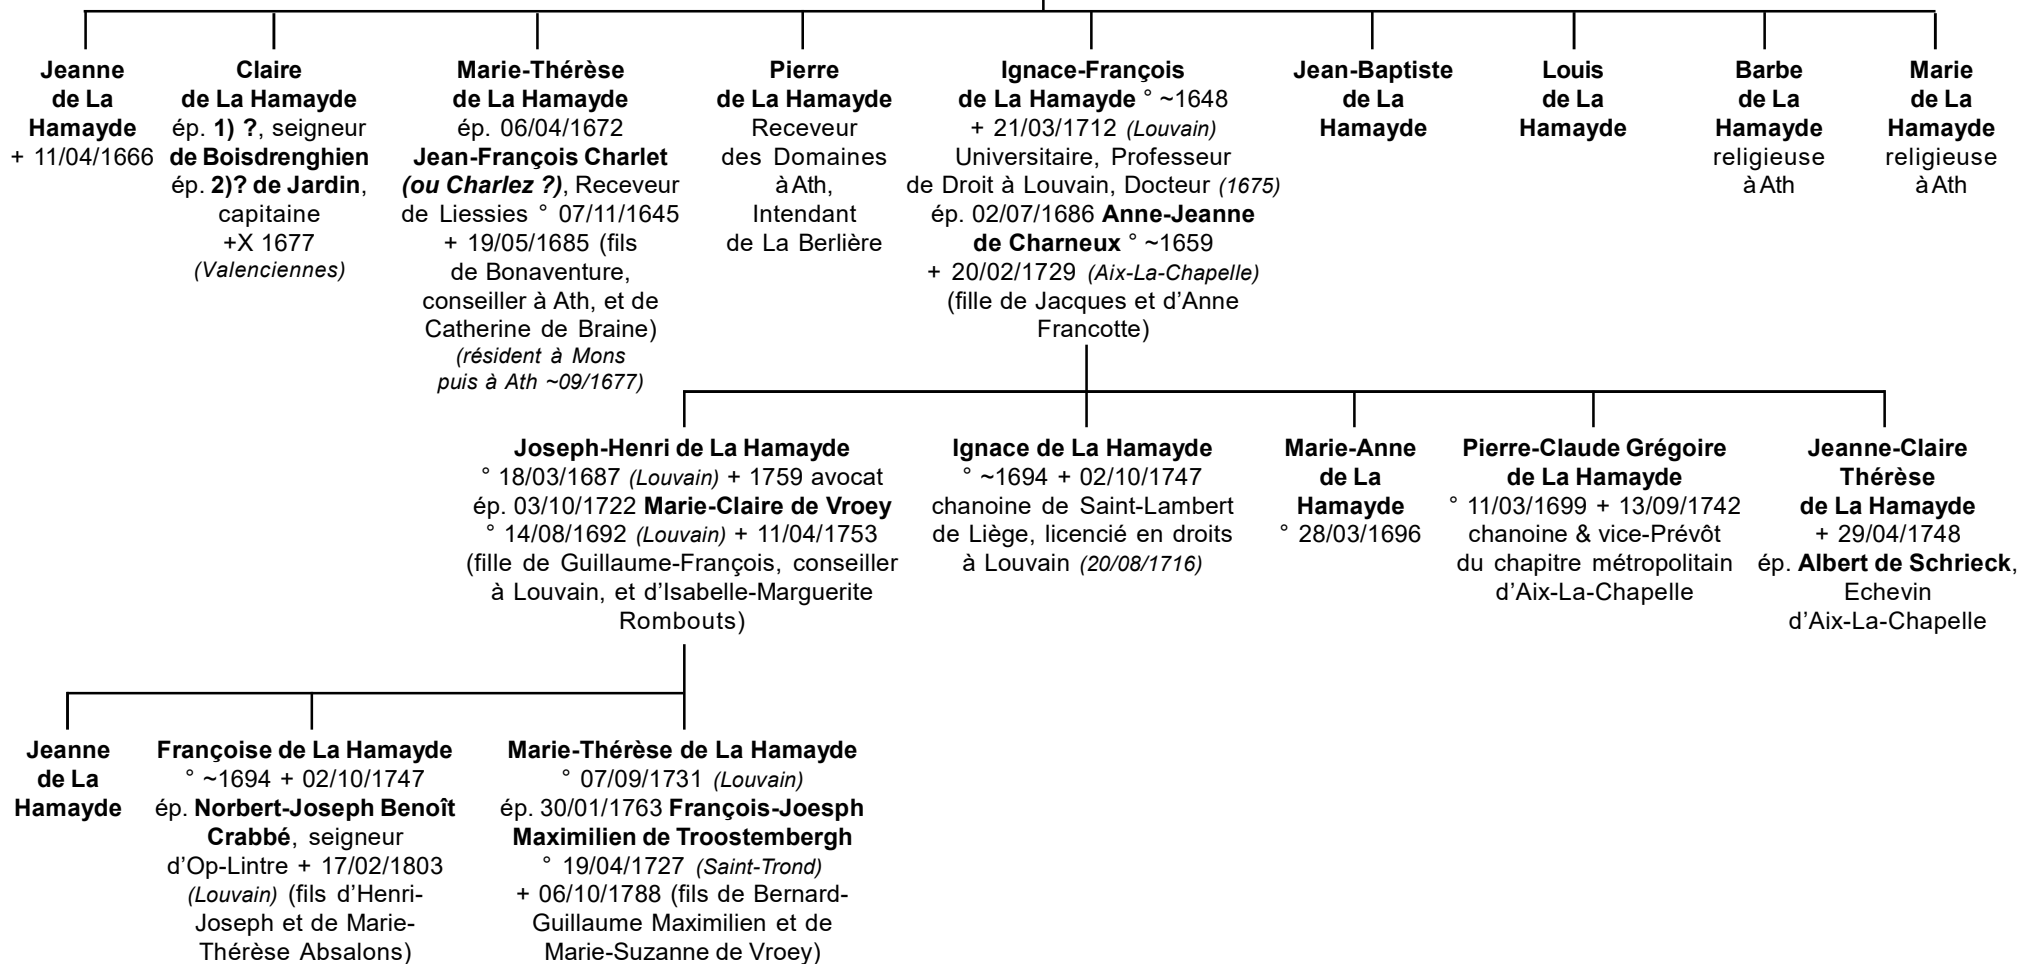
Jeanne de La Hamayde
+ 11/04/1666

Claire de La Hamayde
ép. 1) ?, seigneur de Boisdrenghien
ép. 2)? de Jardin, capitaine
+X 1677 (Valenciennes)

Marie-Thérèse de La Hamayde
ép. 06/04/1672 Jean-François Charlet (ou Charlez ?), Receveur de Liessies ° 07/11/1645 + 19/05/1685 (fils de Bonaventure, conseiller à Ath, et de Catherine de Braine) (résident à Mons puis à Ath ~09/1677)

Pierre de La Hamayde
Receveur des Domaines à Ath, Intendant de La Berlière

Ignace-François de La Hamayde ° ~1648
+ 21/03/1712 (Louvain)
Universitaire, Professeur de Droit à Louvain, Docteur (1675)
ép. 02/07/1686 Anne-Jeanne de Charneux ° ~1659
+ 20/02/1729 (Aix-La-Chapelle)
(fille de Jacques et d'Anne Francotte)

Jean-Baptiste de La Hamayde

Louis de La Hamayde

Barbe de La Hamayde
religieuse à Ath

Marie de La Hamayde
religieuse à Ath

Joseph-Henri de La Hamayde
° 18/03/1687 (Louvain) + 1759 avocat
ép. 03/10/1722 Marie-Claire de Vroey
° 14/08/1692 (Louvain) + 11/04/1753
(fille de Guillaume-François, conseiller à Louvain, et d'Isabelle-Marguerite Rombouts)

Ignace de La Hamayde
° ~1694 + 02/10/1747
chanoine de Saint-Lambert de Liège, licencié en droits à Louvain (20/08/1716)

Marie-Anne de La Hamayde
° 28/03/1696

Pierre-Claude Grégoire de La Hamayde
° 11/03/1699 + 13/09/1742
chanoine & vice-Prévôt du chapitre métropolitain d'Aix-La-Chapelle

Jeanne-Claire Thérèse de La Hamayde
+ 29/04/1748
ép. Albert de Schrieck, Echevin d'Aix-La-Chapelle

Jeanne de La Hamayde

Françoise de La Hamayde
° ~1694 + 02/10/1747
ép. Norbert-Joseph Benoît Crabbé, seigneur d'Op-Lintre + 17/02/1803 (Louvain) (fils d'Henri-Joseph et de Marie-Thérèse Absalons)

Marie-Thérèse de La Hamayde
° 07/09/1731 (Louvain)
ép. 30/01/1763 François-Joesph Maximilien de Troostembergh
° 19/04/1727 (Saint-Trond)
+ 06/10/1788 (fils de Bernard-Guillaume Maximilien et de Marie-Suzanne de Vroey)